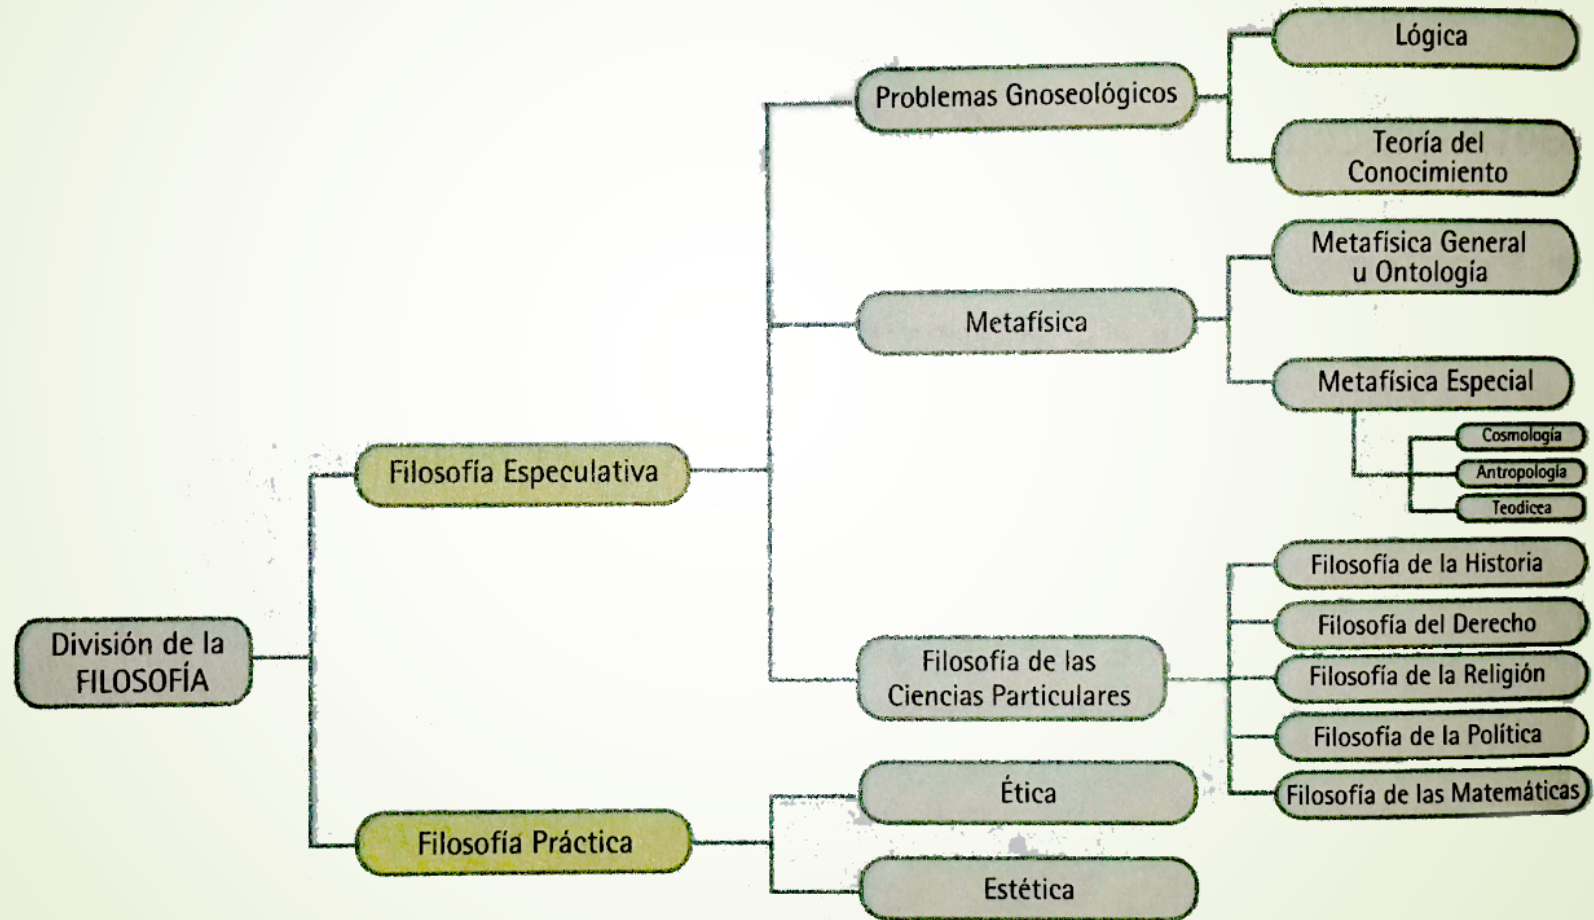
División de la FILOSOFÍA

Filosofía Especulativa

Problemas Gnoseológicos

Lógica

Teoría del Conocimiento

Metafísica

Metafísica General u Ontología

Metafísica Especial

Cosmología

Antropología

Teodicea

Filosofía de las Ciencias Particulares

Filosofía de la Historia

Filosofía del Derecho

Filosofía de la Religión

Filosofía de la Política

Filosofía de las Matemáticas

Filosofía Práctica

Ética

Estética